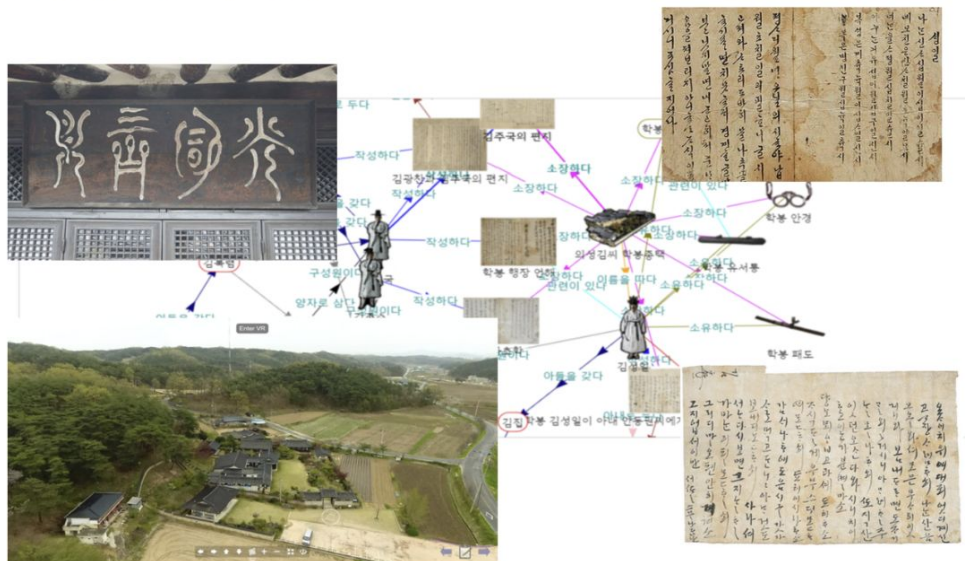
로 두다

작성하다

김주국의 편지

소장했다

소장하다

소장하다

관련이 있다

학봉 안경

작성하다

학봉 행장 언해

의성김씨 학봉종택

유서통

이름을 따다

관련이 있다

소유하다

소유하다

학봉 패도

구성원이다

양자로 삼다

작성하다

아들을 갖다

김협

학봉 김성일이 아내 안동권씨에게

김성일

Enter VR